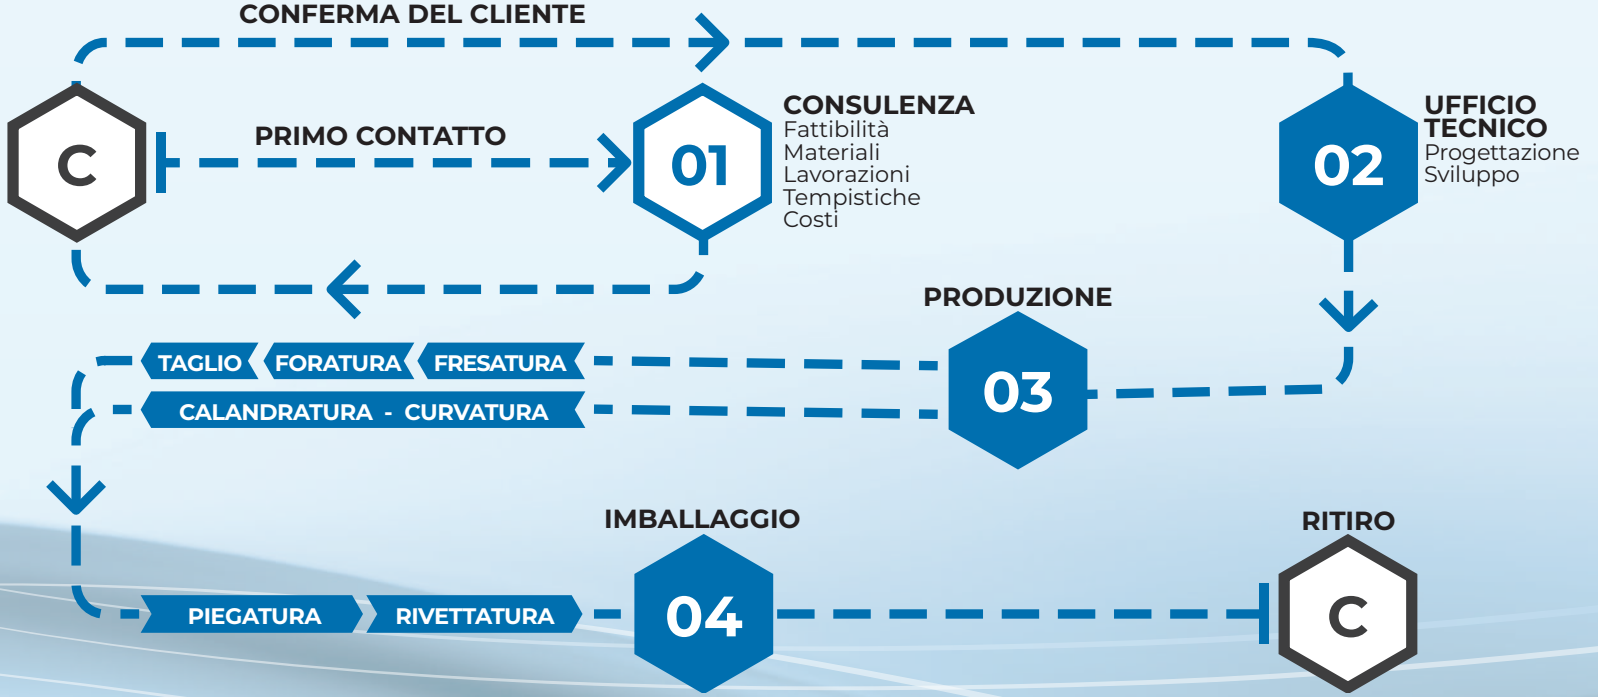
CONFERMA DEL CLIENTE

C

PRIMO CONTATTO

01

CONSULENZA
Fattibilità
Materiali
Lavorazioni
Tempistiche
Costi

02

UFFICIO TECNICO
Progettazione
Sviluppo

PRODUZIONE

TAGLIO FORATURA FRESATURA

CALANDRATURA - CURVATURA

03

IMBALLAGGIO

RITIRO

PIEGATURA RIVETTATURA

04

C